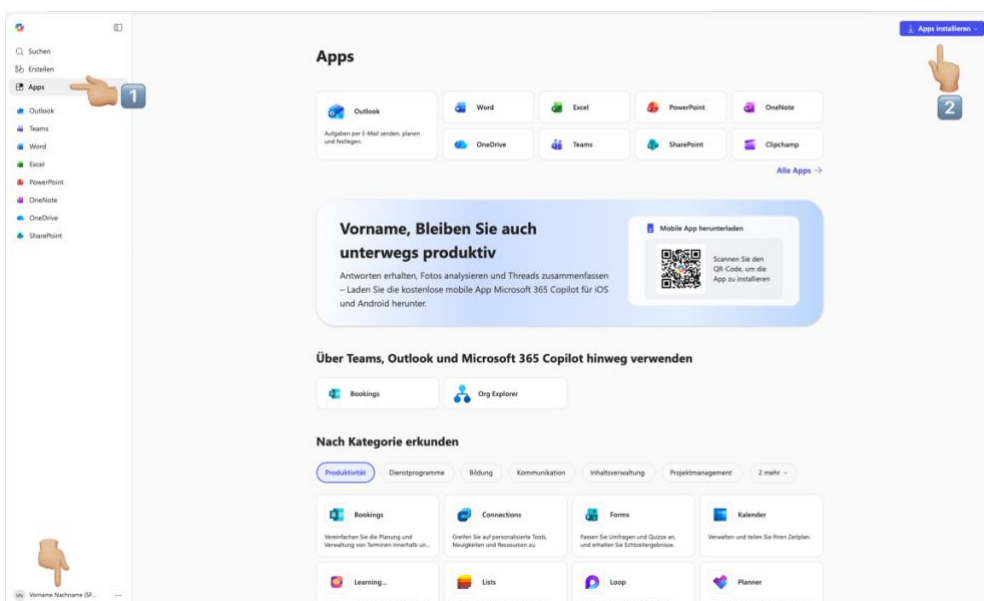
Suchen
Erstellen
Apps
1
Outlook
Teams
Word
Excel
PowerPoint
OneNote
OneDrive
SharePoint

Apps installieren
2

Apps

Outlook
Aufgaben per E-Mail senden, planen und festlegen.

Word
Excel
PowerPoint
OneNote
OneDrive
Teams
SharePoint
Clipchamp

Alle Apps →

Vorname, Bleiben Sie auch unterwegs produktiv

Antworten erhalten, Fotos analysieren und Threads zusammenfassen – Laden Sie die kostenlose mobile App Microsoft 365 Copilot für iOS und Android herunter.

Mobile App herunterladen
Scannen Sie den QR-Code, um die App zu installieren

Über Teams, Outlook und Microsoft 365 Copilot hinweg verwenden

Bookings
Org Explorer

Nach Kategorie erkunden

Produktivität
Dienstprogramme
Bildung
Kommunikation
Inhaltsverwaltung
Projektmanagement
2 mehr

Bookings
Vereinfachen Sie die Planung und Verwaltung von Terminen innerhalb un...

Connections
Greifen Sie auf personalisierte Tools, Neuigkeiten und Ressourcen zu.

Forms
Fassen Sie Umfragen und Quizze an, und erhalten Sie Echtzeitergebnisse.

Kalender
Verwalten und teilen Sie Ihren Zeitplan.

Learning...
Lists
Loop
Planner

VN Vorname Nachname (SF... ...